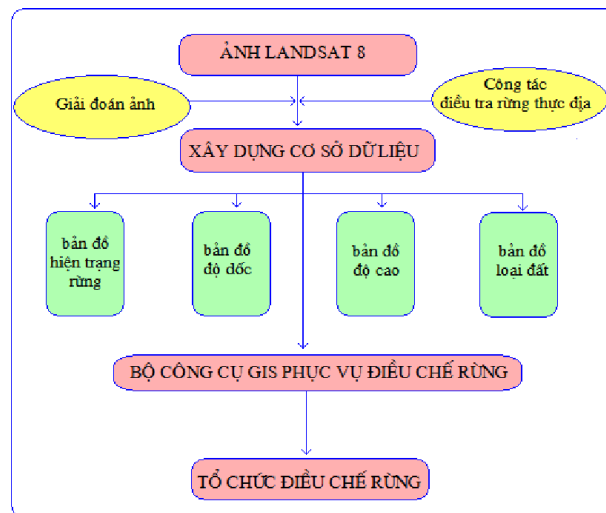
ẢNH LANDSAT 8

Giải đoán ảnh

Công tác điều tra rừng thực địa

XÂY DỰNG CƠ SỞ DỮ LIỆU

bản đồ hiện trạng rừng

bản đồ độ dốc

bản đồ độ cao

bản đồ loại đất

BỘ CÔNG CỤ GIS PHỤC VỤ ĐIỀU CHẾ RỪNG

TỔ CHỨC ĐIỀU CHẾ RỪNG